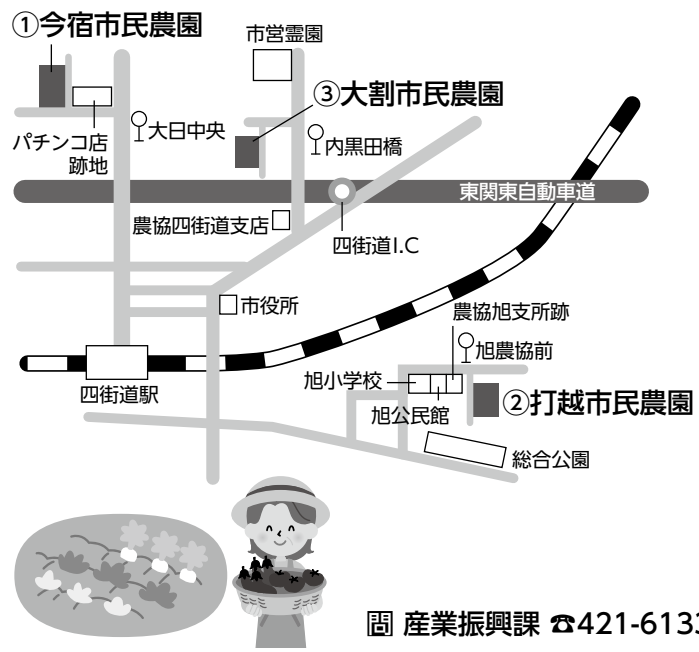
①今宿市民農園
市営霊園
③大割市民農園
パチンコ店跡地
大日中央
内黒田橋
東関東自動車道
農協四街道支店
四街道I.C
市役所
農協旭支所跡
旭農協前
四街道駅
旭小学校
②打越市民農園
旭公民館
総合公園
問 産業振興課 ☎421-6133